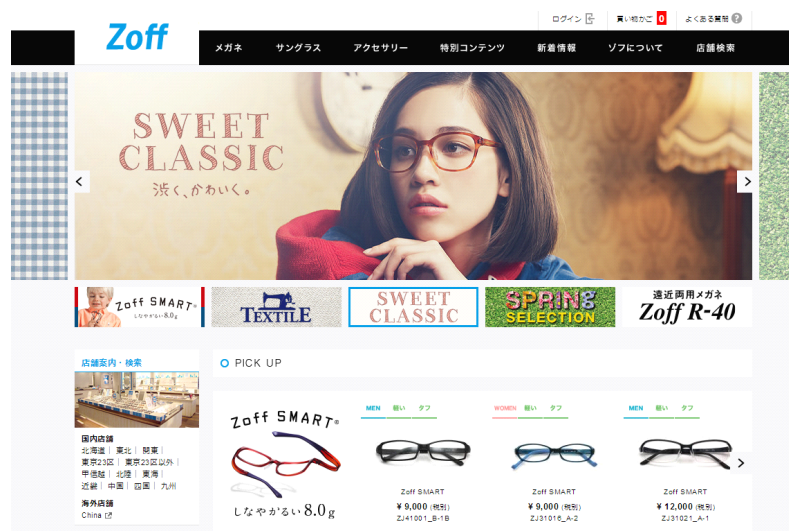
Zoff

ログイン　買い物かご 0　よくある質問

メガネ　サングラス　アクセサリー　特別コンテンツ　新着情報　ゾフについて　店舗検索

SWEET CLASSIC
渋く、かわいく。

Zoff SMART しなやかるい 8.0g

TEXTILE

SWEET CLASSIC

SPRING SELECTION

遠近両用メガネ Zoff R-40

店舗案内・検索

国内店舗
北海道｜東北｜関東｜東京23区｜東京23区以外｜甲信越｜北陸｜東海｜近畿｜中国｜四国｜九州

海外店舗
China

PICK UP

Zoff SMART
しなやかるい 8.0g

MEN　細い　タフ
Zoff SMART
¥ 9,000 (税別)
ZJ41001_B-1B

WOMEN　細い　タフ
Zoff SMART
¥ 9,000 (税別)
ZJ31016_A-2

MEN　細い　タフ
Zoff SMART
¥ 12,000 (税別)
ZJ31021_A-1